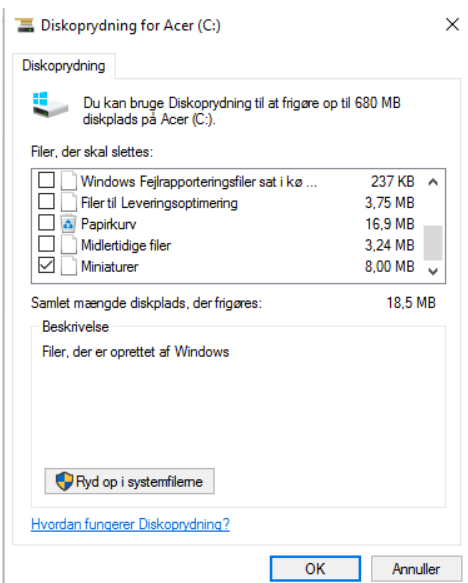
Diskoprydning for Acer (C:)

Diskoprydning

Du kan bruge Diskoprydning til at frigøre op til 680 MB diskplads på Acer (C:).

Filer, der skal slettes:

| | | |
|---|---|---|
| ☐ | Windows Fejlrapporteringsfiler sat i kø ... | 237 KB |
| ☐ | Filer til Leveringsoptimering | 3,75 MB |
| ☐ | Papirkurv | 16,9 MB |
| ☐ | Midlertidige filer | 3,24 MB |
| ☑ | Miniaturer | 8,00 MB |

Samlet mængde diskplads, der frigøres: 18,5 MB

Beskrivelse

Filer, der er oprettet af Windows

Ryd op i systemfilerne

Hvordan fungerer Diskoprydning?

OK Annuller